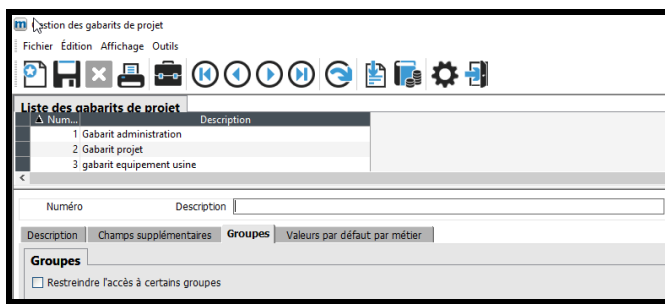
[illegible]stion des gabarits de projet

Fichier Édition Affichage Outils

Liste des gabarits de projet

| Num... | Description |
|---|---|
| 1 | Gabarit administration |
| 2 | Gabarit projet |
| 3 | gabarit equipement usine |

Numéro Description

Description Champs supplémentaires Groupes Valeurs par défaut par métier

Groupes

Restreindre l'accès à certains groupes